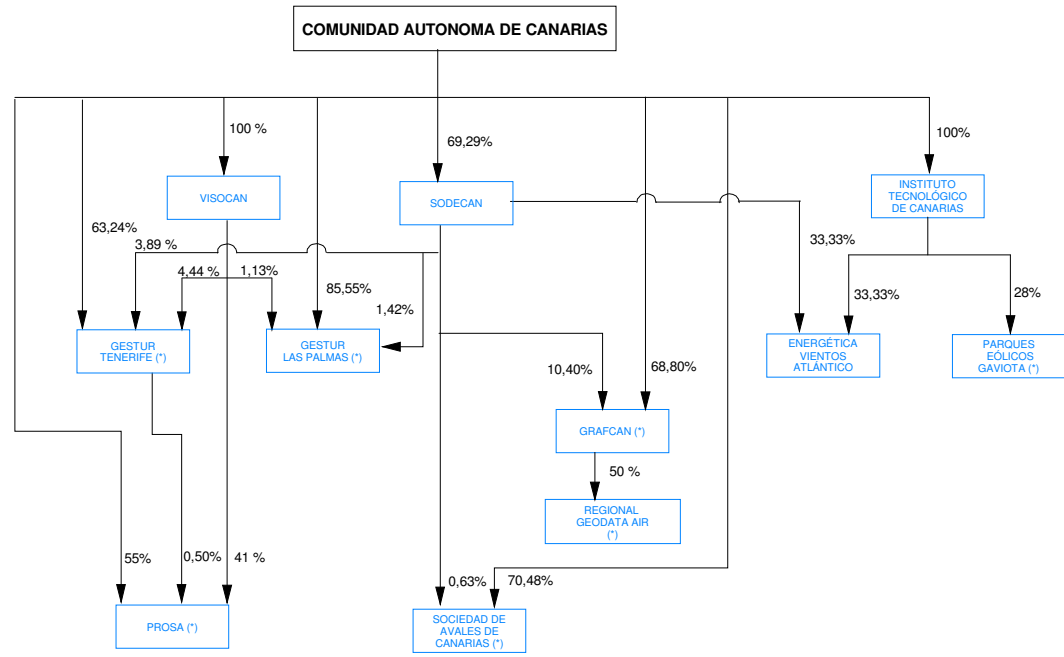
COMUNIDAD AUTONOMA DE CANARIAS

100 %

69,29%

100%

VISOCAN

SODECAN

INSTITUTO TECNOLÓGICO DE CANARIAS

63,24%

3,89 %

33,33%

4,44 %

1,13%

85,55%

33,33%

28%

1,42%

GESTUR TENERIFE (*)

GESTUR LAS PALMAS (*)

ENERGÉTICA VIENTOS ATLÁNTICO

PARQUES EÓLICOS GAVIOTA (*)

10,40%

68,80%

GRAFCAN (*)

50 %

REGIONAL GEODATA AIR (*)

55%

0,50%

41 %

0,63%

70,48%

PROSA (*)

SOCIEDAD DE AVALES DE CANARIAS (*)